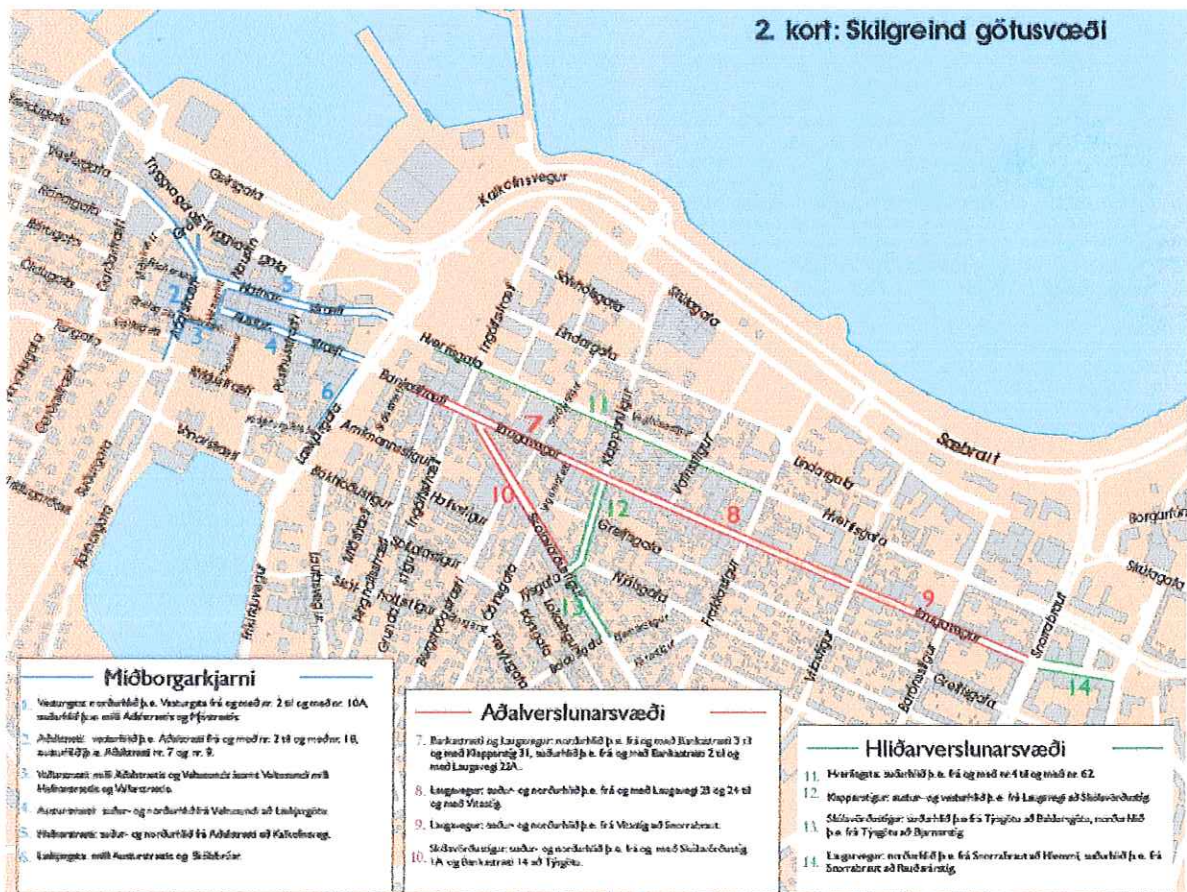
2. kort: Skilgreind götusvæði

Geirsgata
Kalkofnsvegur
Tryggvagata
Vesturgata
Hafnarstræti
Austurstræti
Aðalstræti
Pósthússtræti
Kirkjustræti
Lækjargata
Vonarstræti
Tjarnargata
Suðurgata
Túngata
Garðastræti
Öldugata
Ránargata
Bárugata
Hverfisgata
Ingólfsstræti
Sölvhólsgata
Lindargata
Skúlagata
Bankastræti
Laugavegur
Skólavörðustígur
Klapparstígur
Vatnsstígur
Frakkastígur
Grettisgata
Njálsgata
Bergstaðastræti
Óðinsgata
Týsgata
Lokastígur
Baldursgata
Þórsgata
Amtmannsstígur
Bókhlöðustígur
Þingholtsstræti
Spítalastígur
Skólastræti
Fríkirkjuvegur
Laufásvegur
Vitastígur
Barónsstígur
Snorrabraut
Sæbraut
Borgartún
Skúlagata

1 2 3 4 5 6 7 8 9 10 11 12 13 14

Miðborgarkjarni

1. Vesturgata: norðurhlið þ.e. Vesturgata frá og með nr. 2 til og með nr. 10A, suðurhlið þ.e. milli Aðalstrætis og Mjóstrætis.

2. Aðalstræti: vesturhlið þ.e. Aðalstræti frá og með nr. 2 til og með nr. 18, austurhlið þ.e. Aðalstræti nr. 7 og nr. 9.

3. Veltusund: milli Aðalstrætis og Veltusunds ásamt Veltusundi milli Hafnarstrætis og Vallarstrætis.

4. Austurstræti: suður- og norðurhlið frá Veltusundi að Lækjargötu.

5. Hafnarstræti: suður- og norðurhlið frá Aðalstræti að Kalkofnsvegi.

6. Lækjargata: milli Austurstrætis og Skólabrúar.

Aðalverslunarsvæði

7. Bankastræti og Laugavegur: norðurhlið þ.e. frá og með Bankastræti 3 til og með Klapparstíg 31, suðurhlið þ.e. frá og með Bankastræti 2 til og með Laugavegi 23A.

8. Laugavegur: suður- og norðurhlið þ.e. frá og með Laugavegi 23 og 24 til og með Vitastíg.

9. Laugavegur: suður- og norðurhlið þ.e. frá Vitastíg að Snorrabraut.

10. Skólavörðustígur: suður- og norðurhlið þ.e. frá og með Skólavörðustíg 1A og Bankastræti 14 að Týsgötu.

Hliðarverslunarsvæði

11. Hverfisgata: suðurhlið þ.e. frá og með nr. 4 til og með nr. 62.

12. Klapparstígur: austur- og vesturhlið þ.e. frá Laugavegi að Skólavörðustíg.

13. Skólavörðustígur: suðurhlið þ.e. frá Týsgötu að Baldursgötu, norðurhlið þ.e. frá Týsgötu að Bjarnarstíg.

14. Laugavegur: norðurhlið þ.e. frá Snorrabraut að Hlemmi, suðurhlið þ.e. frá Snorrabraut að Rauðarárstíg.